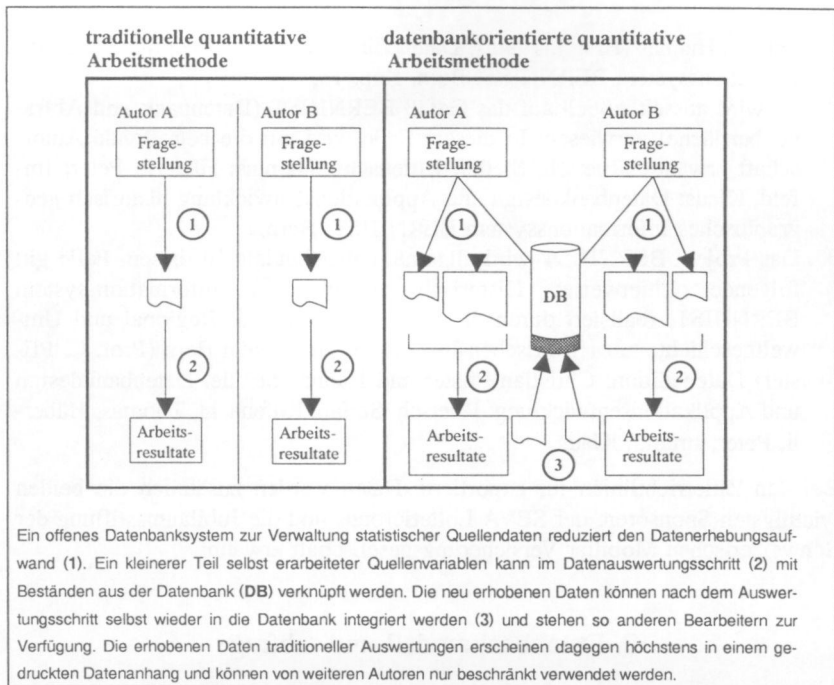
traditionelle quantitative Arbeitsmethode

datenbankorientierte quantitative Arbeitsmethode

Autor A

Frage-stellung

1

2

Arbeits-resultate

Autor B

Frage-stellung

1

2

Arbeits-resultate

Autor A

Frage-stellung

1

2

Arbeits-resultate

DB

3

Autor B

Frage-stellung

1

2

Arbeits-resultate

Ein offenes Datenbanksystem zur Verwaltung statistischer Quellendaten reduziert den Datenerhebungsaufwand (1). Ein kleinerer Teil selbst erarbeiteter Quellenvariablen kann im Datenauswertungsschritt (2) mit Beständen aus der Datenbank (DB) verknüpft werden. Die neu erhobenen Daten können nach dem Auswertungsschritt selbst wieder in die Datenbank integriert werden (3) und stehen so anderen Bearbeitern zur Verfügung. Die erhobenen Daten traditioneller Auswertungen erscheinen dagegen höchstens in einem gedruckten Datenanhang und können von weiteren Autoren nur beschränkt verwendet werden.